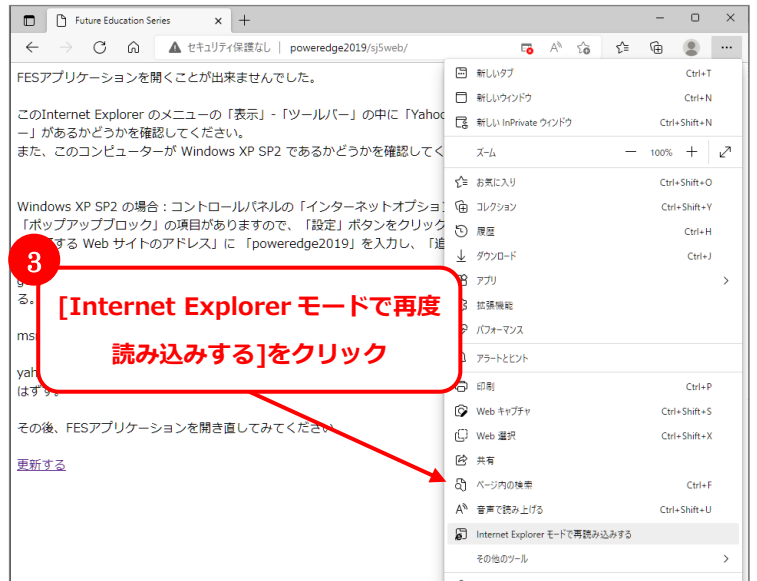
Future Education Series

セキュリティ保護なし | poweredge2019/sj5web/

FESアプリケーションを開くことが出来ませんでした。

このInternet Explorer のメニューの「表示」-「ツールバー」の中に「Yahoo
ー」があるかどうかを確認してください。
また、このコンピューターが Windows XP SP2 であるかどうかを確認してく

Windows XP SP2 の場合：コントロールパネルの「インターネットオプション
「ポップアップブロック」の項目がありますので、「設定」ボタンをクリック
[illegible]する Web サイトのアドレス」に 「poweredge2019」を入力し、「追

g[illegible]
る。

ms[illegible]

yah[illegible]
はず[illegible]

その後、FESアプリケーションを開き直してみてください。

更新する

3

[Internet Explorer モードで再度読み込みする]をクリック

新しいタブ Ctrl+T
新しいウィンドウ Ctrl+N
新しい InPrivate ウィンドウ Ctrl+Shift+N
ズーム — 100% +
お気に入り Ctrl+Shift+O
コレクション Ctrl+Shift+Y
履歴 Ctrl+H
ダウンロード Ctrl+J
アプリ
拡張機能
パフォーマンス
アラートとヒント
印刷 Ctrl+P
Web キャプチャ Ctrl+Shift+S
Web 選択 Ctrl+Shift+X
共有
ページ内の検索 Ctrl+F
音声で読み上げる Ctrl+Shift+U
Internet Explorer モードで再読み込みする
その他のツール